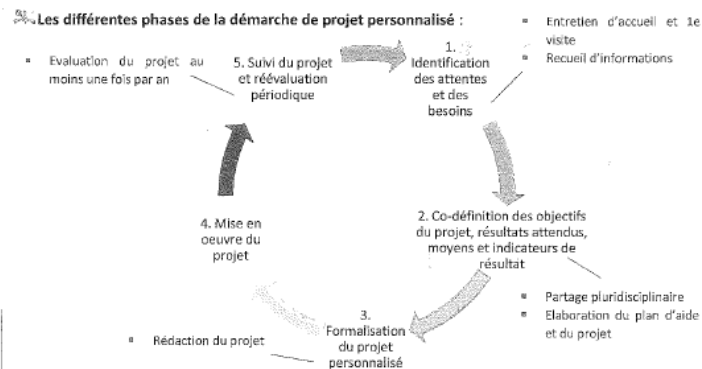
Les différentes phases de la démarche de projet personnalisé :

Entretien d'accueil et 1e visite

Recueil d'informations

Evaluation du projet au moins une fois par an

5. Suivi du projet et réévaluation périodique

1. Identification des attentes et des besoins

2. Co-définition des objectifs du projet, résultats attendus, moyens et indicateurs de résultat

Partage pluridisciplinaire

Elaboration du plan d'aide et du projet

4. Mise en oeuvre du projet

3. Formalisation du projet personnalisé

Rédaction du projet